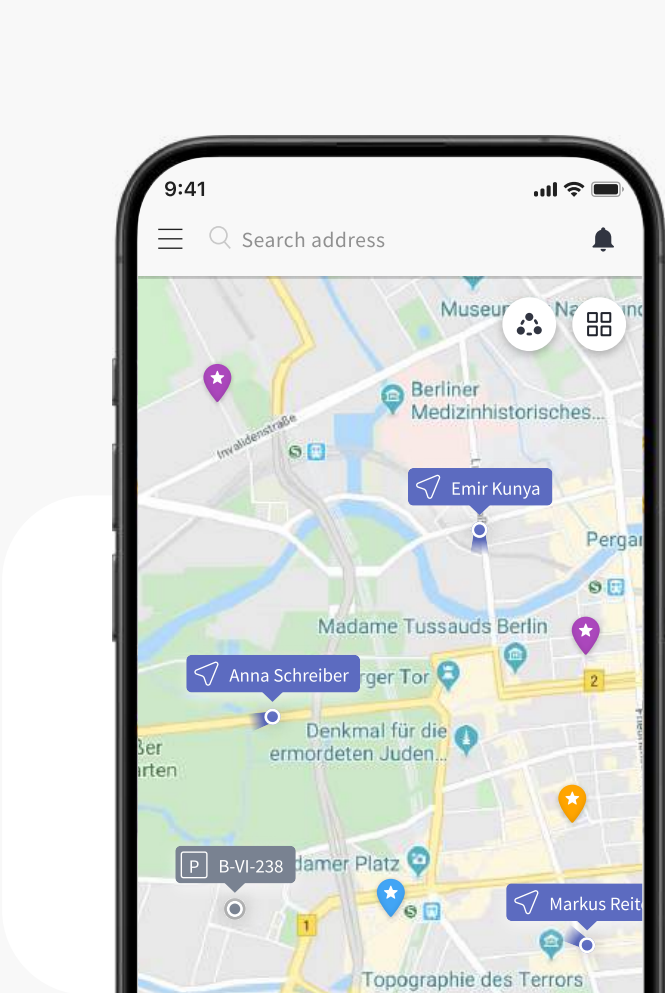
9:41

Search address

Museum Na

Invalidenstraße

Berliner Medizinhistorisches...

Emir Kunya

Pergar

Madame Tussauds Berlin

Anna Schreiber

rger Tor

2

ßer rten

Denkmal für die ermordeten Juden...

P B-VI-238

damer Platz

1

Markus Reit

Topographie des Terrors